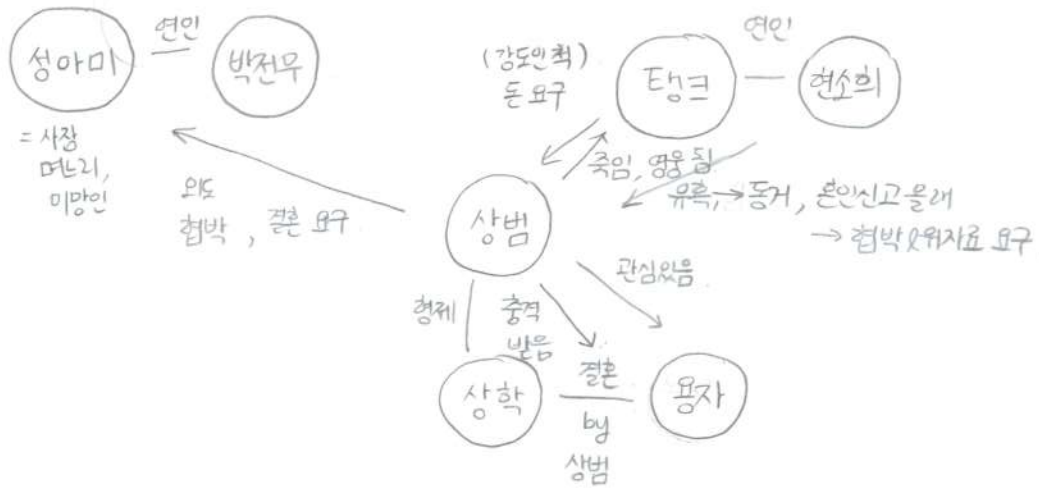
성아미 연인 박전우

= 사장 며느리, 미망인

외도 협박, 결혼 요구

(강도인척) 돈 요구

탱크 연인 현소희

죽임, 영웅 됨

유혹, → 동거, 혼인신고 몰래 → 협박 & 위자료 요구

상범

관심있음

형제

충격 받음

상학 결혼 by 상범 용자